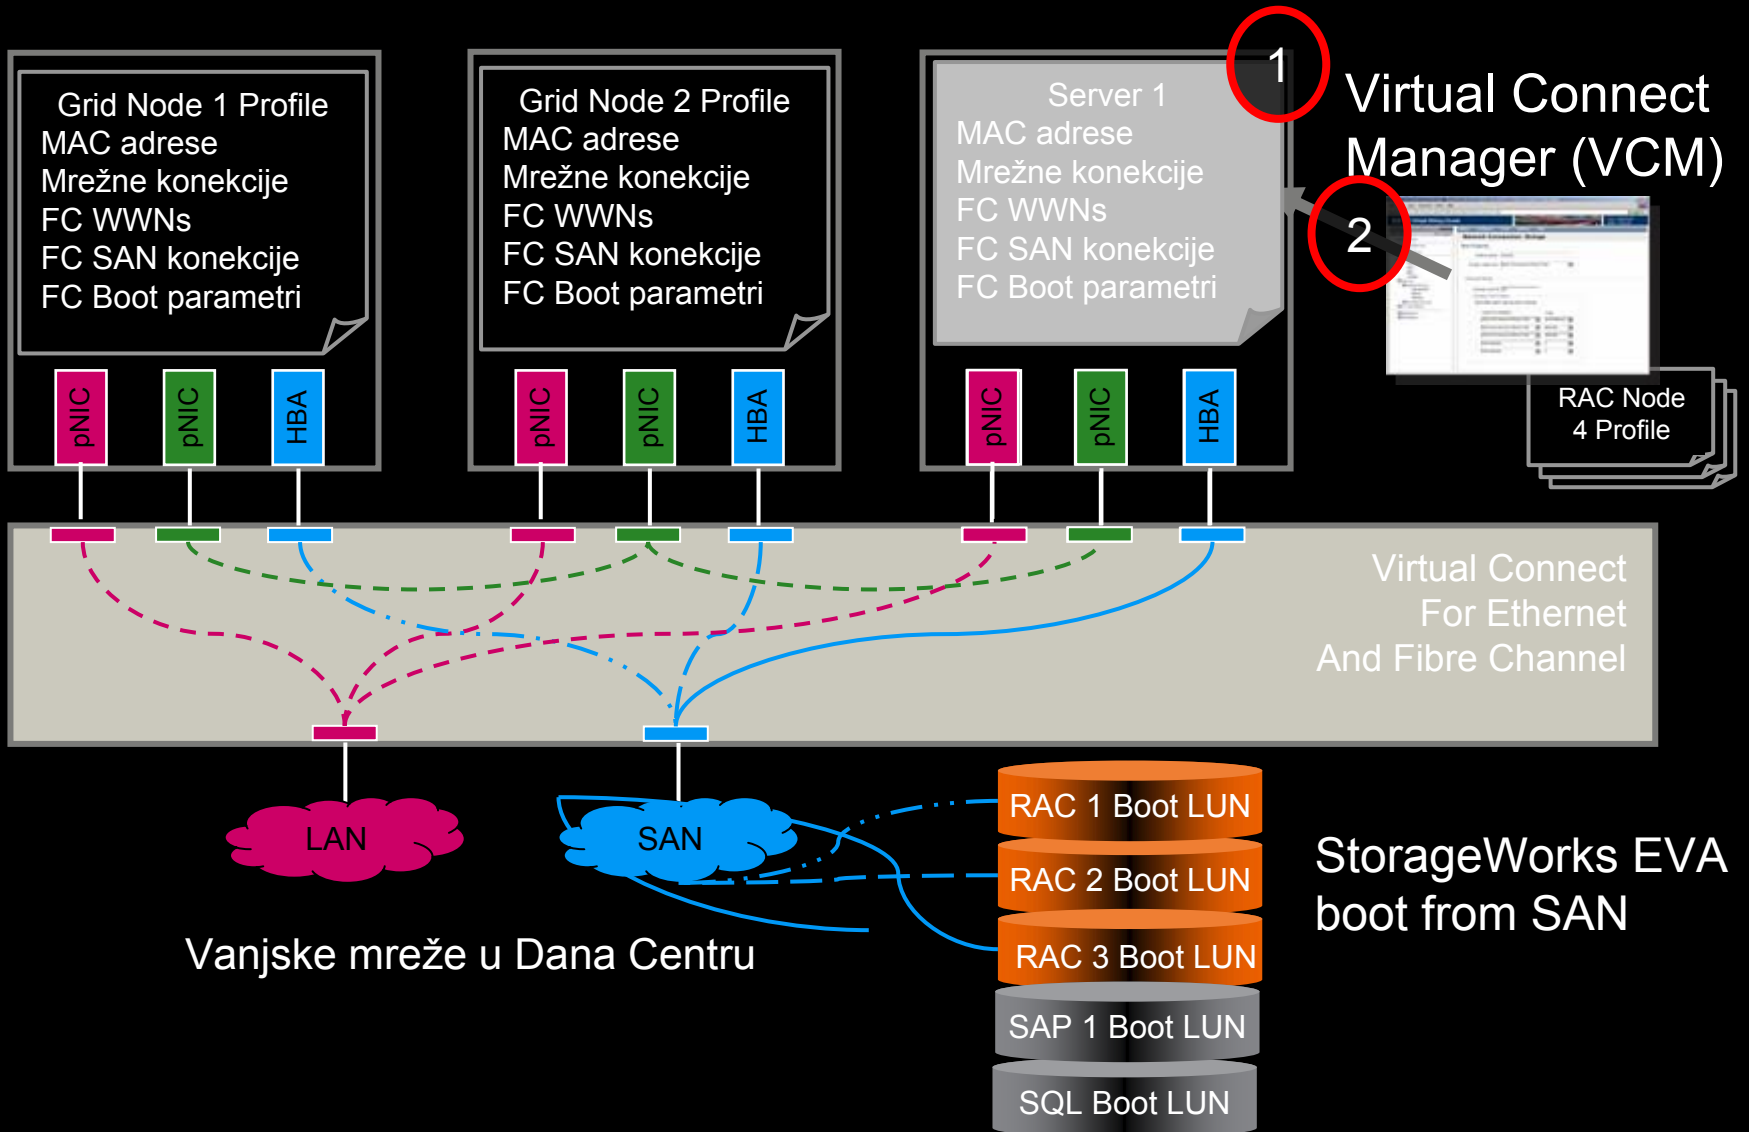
Grid Node 1 Profile
MAC adrese
Mrežne konekcije
FC WWNs
FC SAN konekcije
FC Boot parametri

pNIC pNIC HBA

Grid Node 2 Profile
MAC adrese
Mrežne konekcije
FC WWNs
FC SAN konekcije
FC Boot parametri

pNIC pNIC HBA

Server 1
MAC adrese
Mrežne konekcije
FC WWNs
FC SAN konekcije
FC Boot parametri

pNIC pNIC HBA

1

Virtual Connect Manager (VCM)

2

RAC Node 4 Profile

Virtual Connect For Ethernet And Fibre Channel

LAN

SAN

Vanjske mreže u Dana Centru

RAC 1 Boot LUN
RAC 2 Boot LUN
RAC 3 Boot LUN
SAP 1 Boot LUN
SQL Boot LUN

StorageWorks EVA boot from SAN